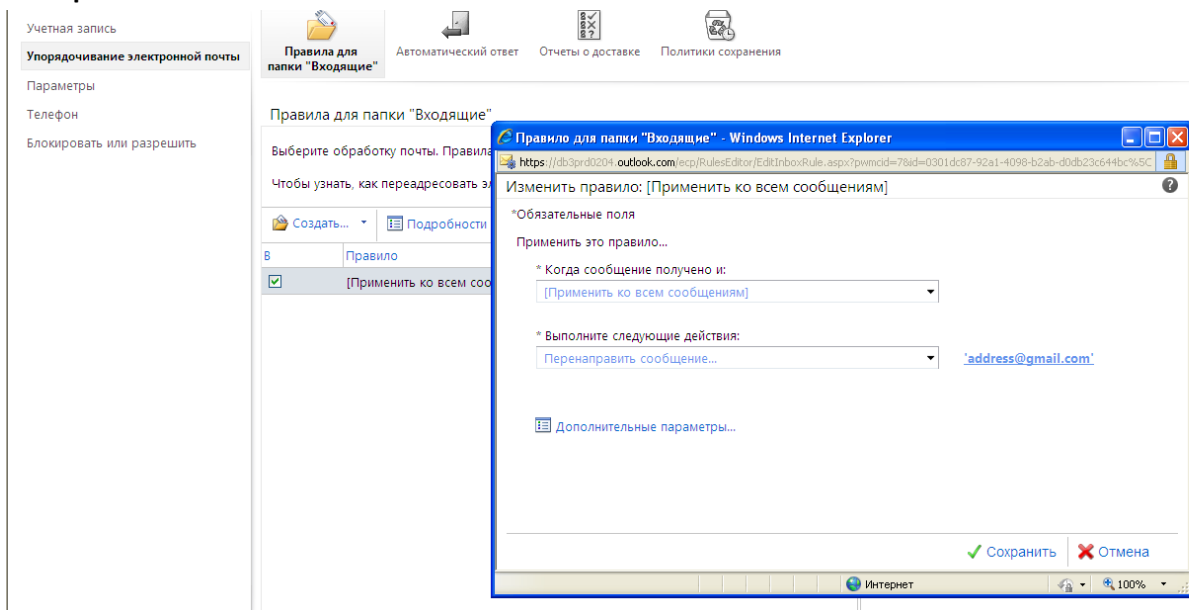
Учетная запись
Упорядочивание электронной почты
Параметры
Телефон
Блокировать или разрешить

Правила для папки "Входящие"
Автоматический ответ
Отчеты о доставке
Политики сохранения

Правила для папки "Входящие"
Выберите обработку почты. Правила
Чтобы узнать, как переадресовать э
Создать...
Подробности
В
Правило
[Применить ко всем соо

Правило для папки "Входящие" - Windows Internet Explorer
https://db3prd0204.outlook.com/ecp/RulesEditor/EditInboxRule.aspx?pwmcid=7&id=0301dc87-92a1-4098-b2ab-d0db23c644bc%5C
Изменить правило: [Применить ко всем сообщениям]
*Обязательные поля
Применить это правило...
* Когда сообщение получено и:
[Применить ко всем сообщениям]
* Выполните следующие действия:
Перенаправить сообщение...
'address@gmail.com'
Дополнительные параметры...
Сохранить
Отмена
Интернет
100%